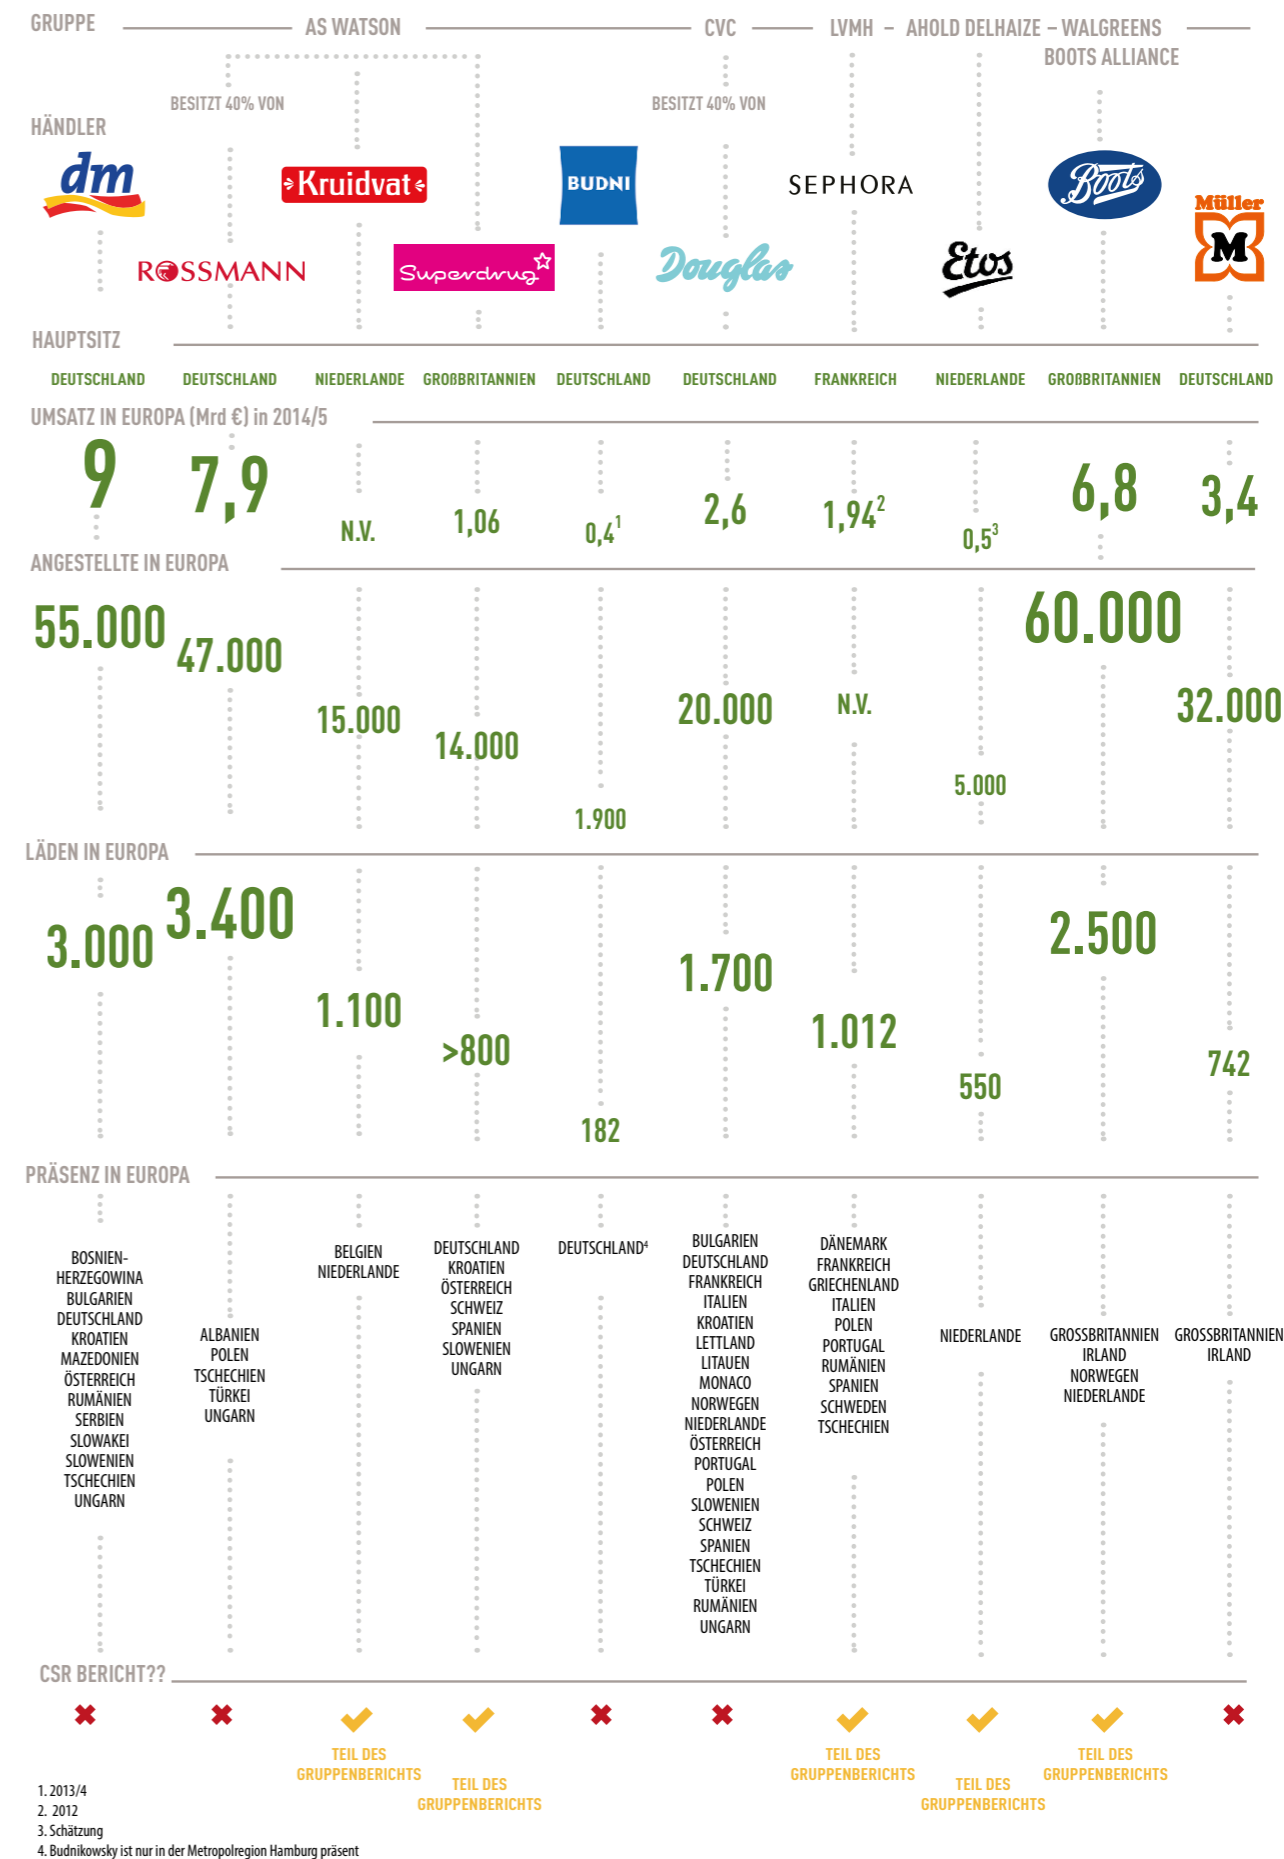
GRUPPE — AS WATSON — CVC — LVMH – AHOLD DELHAIZE – WALGREENS BOOTS ALLIANCE

BESITZT 40% VON

BESITZT 40% VON

HÄNDLER

dm

ROSSMANN

Kruidvat

Superdrug

BUDNI

Douglas

SEPHORA

Etos

Boots

Müller M

HAUPTSITZ

| DEUTSCHLAND | DEUTSCHLAND | NIEDERLANDE | GROẞBRITANNIEN | DEUTSCHLAND | DEUTSCHLAND | FRANKREICH | NIEDERLANDE | GROẞBRITANNIEN | DEUTSCHLAND |
|---|---|---|---|---|---|---|---|---|---|

UMSATZ IN EUROPA (Mrd €) in 2014/5

| 9 | 7,9 | N.V. | 1,06 | $0,4^1$ | 2,6 | $1,94^2$ | $0,5^3$ | 6,8 | 3,4 |
|---|---|---|---|---|---|---|---|---|---|

ANGESTELLTE IN EUROPA

| 55.000 | 47.000 | 15.000 | 14.000 | 1.900 | 20.000 | N.V. | 5.000 | 60.000 | 32.000 |
|---|---|---|---|---|---|---|---|---|---|

LÄDEN IN EUROPA

| 3.000 | 3.400 | 1.100 | >800 | 182 | 1.700 | 1.012 | 550 | 2.500 | 742 |
|---|---|---|---|---|---|---|---|---|---|

PRÄSENZ IN EUROPA

BOSNIEN-HERZEGOWINA
BULGARIEN
DEUTSCHLAND
KROATIEN
MAZEDONIEN
ÖSTERREICH
RUMÄNIEN
SERBIEN
SLOWAKEI
SLOWENIEN
TSCHECHIEN
UNGARN

ALBANIEN
POLEN
TSCHECHIEN
TÜRKEI
UNGARN

BELGIEN
NIEDERLANDE

DEUTSCHLAND
KROATIEN
ÖSTERREICH
SCHWEIZ
SPANIEN
SLOWENIEN
UNGARN

DEUTSCHLAND$^4$

BULGARIEN
DEUTSCHLAND
FRANKREICH
ITALIEN
KROATIEN
LETTLAND
LITAUEN
MONACO
NORWEGEN
NIEDERLANDE
ÖSTERREICH
PORTUGAL
POLEN
SLOWENIEN
SCHWEIZ
SPANIEN
TSCHECHIEN
TÜRKEI
RUMÄNIEN
UNGARN

DÄNEMARK
FRANKREICH
GRIECHENLAND
ITALIEN
POLEN
PORTUGAL
RUMÄNIEN
SPANIEN
SCHWEDEN
TSCHECHIEN

NIEDERLANDE

GROSSBRITANNIEN
IRLAND
NORWEGEN
NIEDERLANDE

GROSSBRITANNIEN
IRLAND

CSR BERICHT??

✖ ✖ ✔ ✔ ✖ ✖ ✔ ✔ ✔ ✖

TEIL DES GRUPPENBERICHTS
TEIL DES GRUPPENBERICHTS
TEIL DES GRUPPENBERICHTS
TEIL DES GRUPPENBERICHTS
TEIL DES GRUPPENBERICHTS

1. 2013/4
2. 2012
3. Schätzung
4. Budnikowsky ist nur in der Metropolregion Hamburg präsent